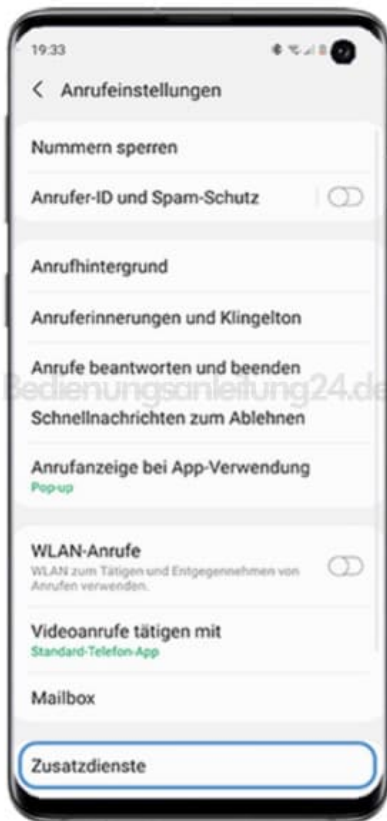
19:33

< Anrufeinstellungen

Nummern sperren

Anrufer-ID und Spam-Schutz

Anrufhintergrund

Anruferinnerungen und Klingelton

Anrufe beantworten und beenden

Bedienungsanleitung24.de

Schnellnachrichten zum Ablehnen

Anrufanzeige bei App-Verwendung
Pop-up

WLAN-Anrufe
WLAN zum Tätigen und Entgegennehmen von Anrufen verwenden.

Videoanrufe tätigen mit
Standard-Telefon-App

Mailbox

Zusatzdienste